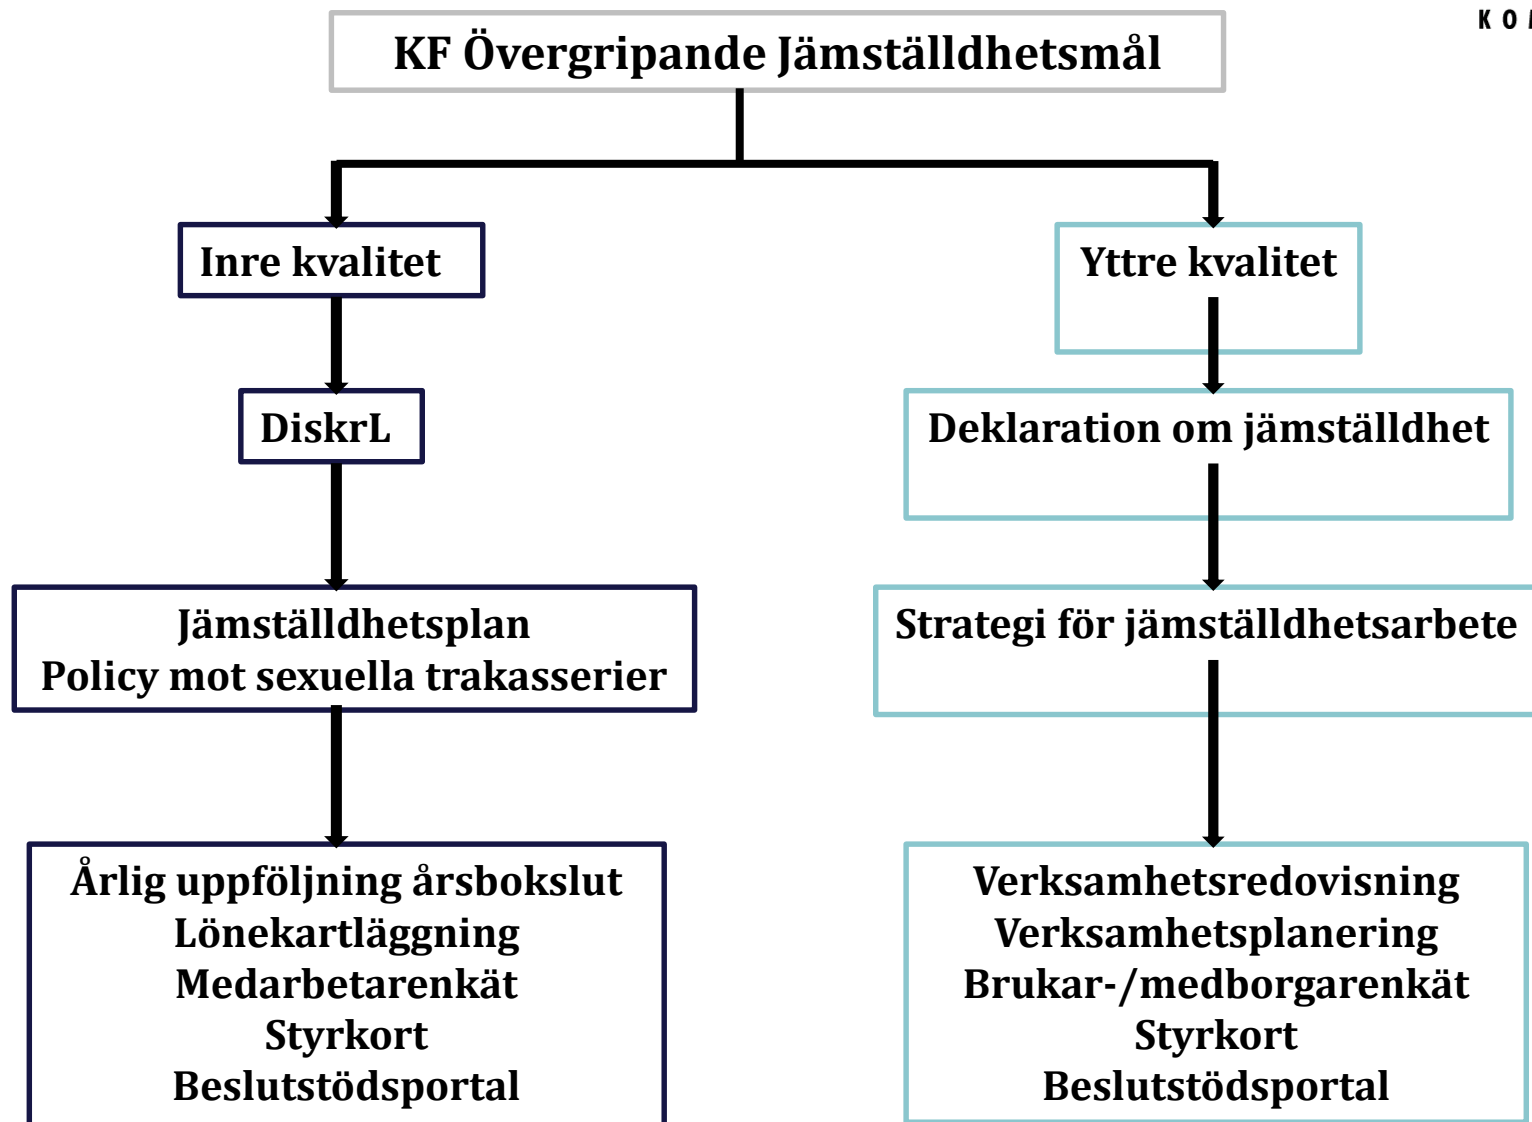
KF Övergripande Jämställdhetsmål

KO

Inre kvalitet

DiskrL

Jämställdhetsplan
Policy mot sexuella trakasserier

Årlig uppföljning årsbokslut
Lönekartläggning
Medarbetarenkät
Styrkort
Beslutstödsportal

Yttre kvalitet

Deklaration om jämställdhet

Strategi för jämställdhetsarbete

Verksamhetsredovisning
Verksamhetsplanering
Brukar-/medborgarenkät
Styrkort
Beslutstödsportal